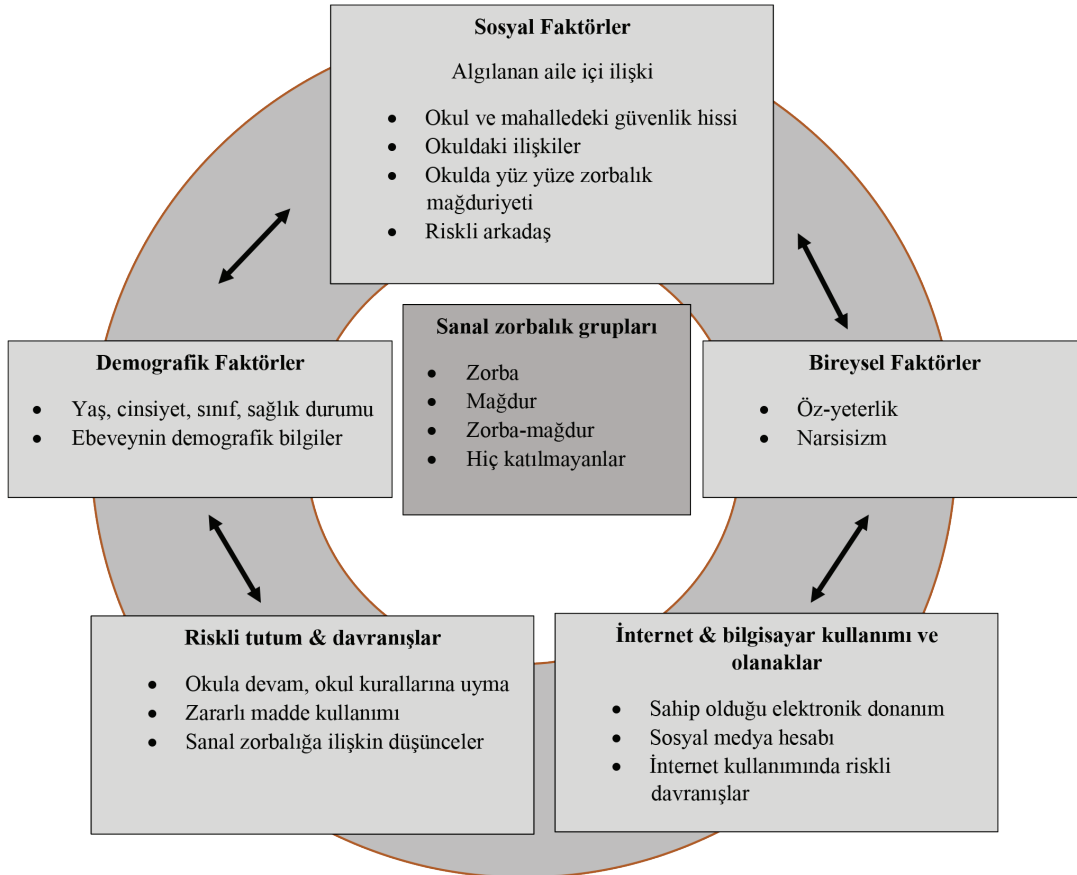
**Sosyal Faktörler**

Algılanan aile içi ilişki

- Okul ve mahalledeki güvenlik hissi
- Okuldaki ilişkiler
- Okulda yüz yüze zorbalık mağduriyeti
- Riskli arkadaş

**Demografik Faktörler**

- Yaş, cinsiyet, sınıf, sağlık durumu
- Ebeveynin demografik bilgiler

**Sanal zorbalık grupları**

- Zorba
- Mağdur
- Zorba-mağdur
- Hiç katılmayanlar

**Bireysel Faktörler**

- Öz-yeterlik
- Narsisizm

**Riskli tutum & davranışlar**

- Okula devam, okul kurallarına uyma
- Zararlı madde kullanımı
- Sanal zorbalığa ilişkin düşünceler

**İnternet & bilgisayar kullanımı ve olanaklar**

- Sahip olduğu elektronik donanım
- Sosyal medya hesabı
- İnternet kullanımında riskli davranışlar